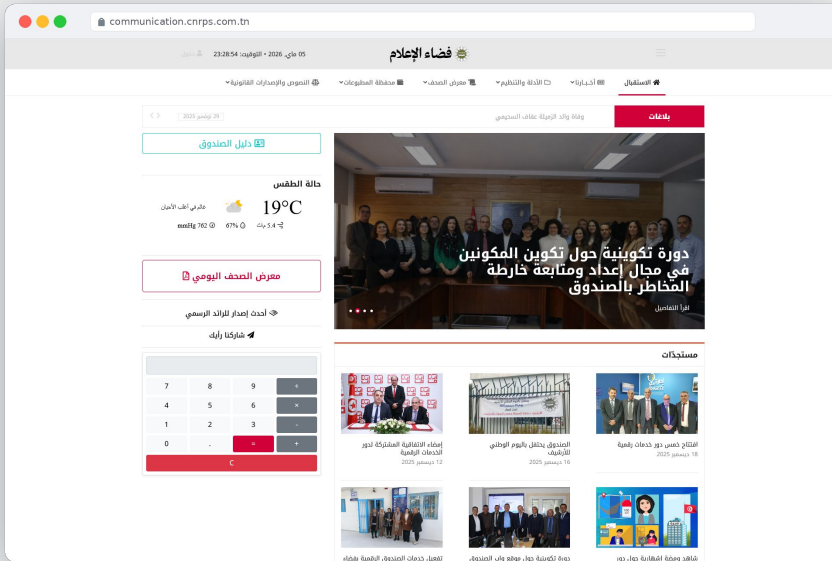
communication.cnrps.com.tn

05 ماي، 2026 • التوقيت: 23:28:54

فضاء الإعلام

دخول

الاستقبال
أخبارنا
الأدلة والتنظيم
معرض الصحف
محفظة المطبوعات
النصوص والإصدارات القانونية

بلاغات
وفاة والد الزميلة عفاف السحيمي
29 نوفمبر 2025

دليل الصندوق

حالة الطقس
19°C
غائم في أغلب الأحيان
5.4 م/ث
67%
762 mmHg

معرض الصحف اليومي

أحدث إصدار للرائد الرسمي

شاركنا رأيك

| 7 | 8 | 9 | ÷ |
|---|---|---|---|
| 4 | 5 | 6 | × |
| 1 | 2 | 3 | - |
| 0 | . | = | + |

C

دورة تكوينية حول تكوين المكونين في مجال إعداد ومتابعة خارطة المخاطر بالصندوق

اقرأ التفاصيل

مستجدّات

افتتاح خمس دور خدمات رقمية
18 ديسمبر 2025

الصندوق يحتفل باليوم الوطني للأرشيف
16 ديسمبر 2025

إمضاء الاتفاقية المشتركة لدور الخدمات الرقمية
12 ديسمبر 2025

شاهد ومضة إشهارية حول دور

دورة تكوينية حول موقع واب الصندوق

تفعيل خدمات الصندوق الرقمية بفضاء